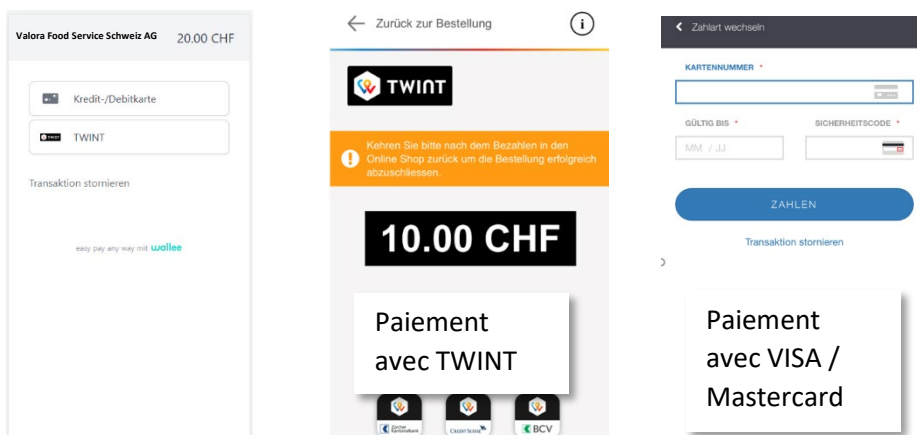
Valora Food Service Schweiz AG 20.00 CHF

Kredit-/Debitkarte

TWINT

Transaktion stornieren

easy pay any way mit wallee

← Zurück zur Bestellung

TWINT

Kehren Sie bitte nach dem Bezahlen in den Online Shop zurück um die Bestellung erfolgreich abzuschliessen.

10.00 CHF

Paiement avec TWINT

Zürcher Kantonalbank

CREDIT SUISSE

BCV

< Zahlart wechseln

KARTENNUMMER *

GÜLTIG BIS *

SICHERHEITSCODE *

MM / JJ

ZAHLEN

Transaktion stornieren

Paiement avec VISA / Mastercard